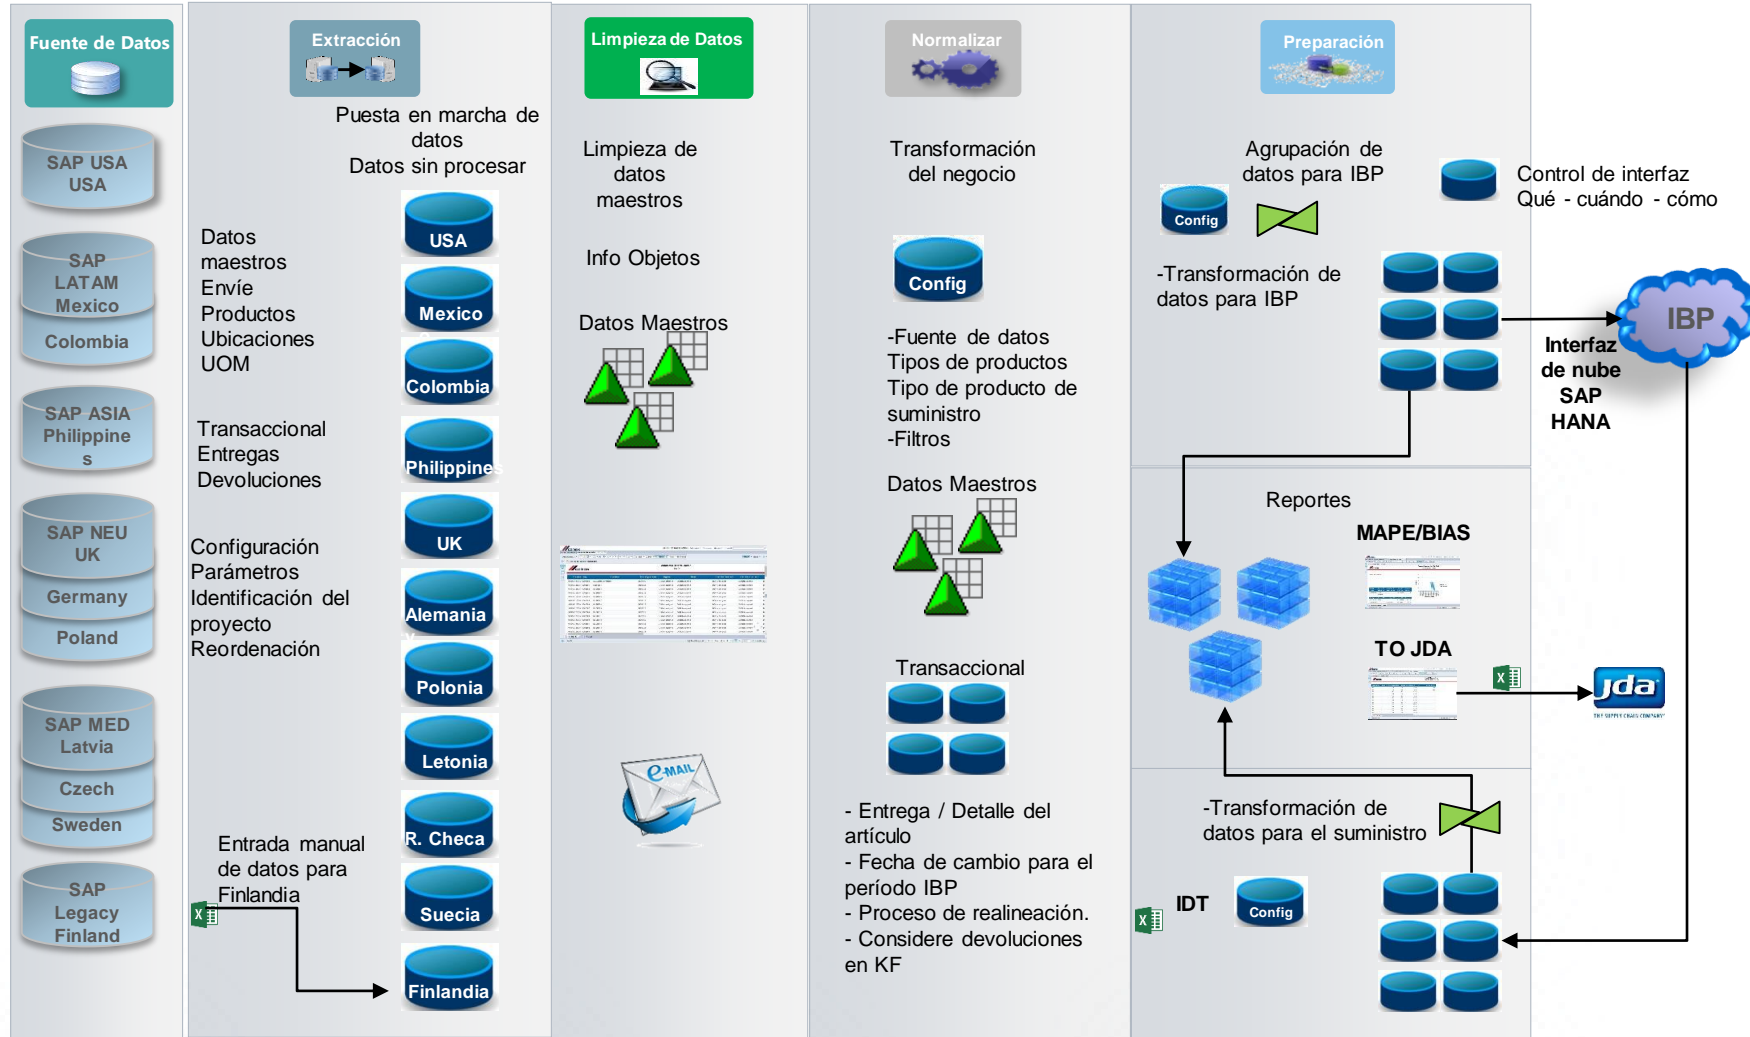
Fuente de Datos

SAP USA
USA

SAP LATAM Mexico
Colombia

SAP ASIA Philippine s

SAP NEU UK
Germany
Poland

SAP MED Latvia
Czech
Sweden

SAP Legacy Finland

Extracción

Puesta en marcha de datos
Datos sin procesar

Datos maestros
Envíe
Productos
Ubicaciones
UOM

Transaccional
Entregas
Devoluciones

Configuración
Parámetros
Identificación del proyecto
Reordenación

Entrada manual de datos para Finlandia

USA
Mexico
Colombia
Philippine
UK
Alemania
Polonia
Letonia
R. Checa
Suecia
Finlandia

Limpieza de Datos

Limpieza de datos maestros

Info Objetos

Datos Maestros

e-MAIL

Normalizar

Transformación del negocio

Config

-Fuente de datos
Tipos de productos
Tipo de producto de suministro
-Filtros

Datos Maestros

Transaccional

- Entrega / Detalle del artículo
- Fecha de cambio para el período IBP
- Proceso de realineación.
- Considere devoluciones en KF

Preparación

Agrupación de datos para IBP

Config

-Transformación de datos para IBP

Control de interfaz
Qué - cuándo - cómo

IBP

Interfaz de nube SAP HANA

Reportes

MAPE/BIAS

TO JDA

jda

-Transformación de datos para el suministro

IDT

Config